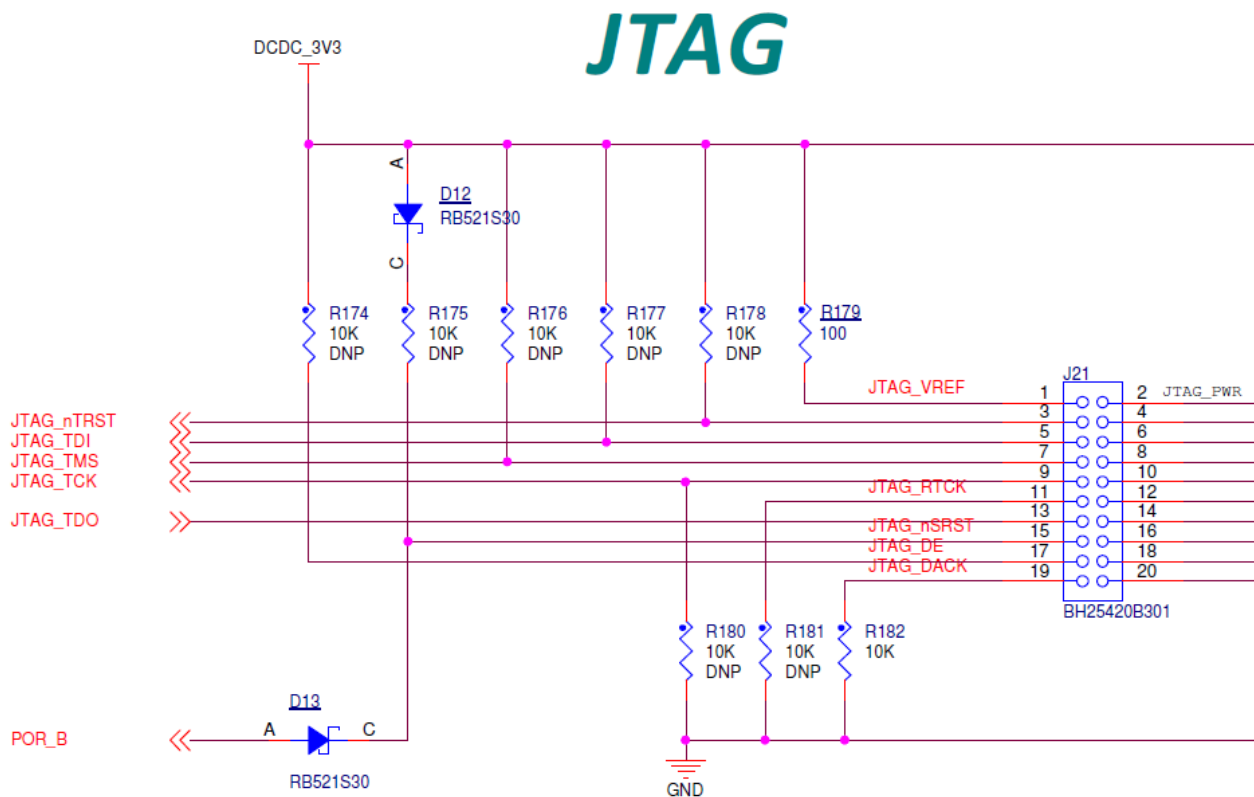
JTAG

DCDC_3V3

A
D12
RB521S30
C

R174
10K
DNP

R175
10K
DNP

R176
10K
DNP

R177
10K
DNP

R178
10K
DNP

R179
100

JTAG_VREF

J21

1 2 JTAG_PWR
3 4
5 6
7 8
9 10
11 12
13 14
15 16
17 18
19 20

BH25420B301

JTAG_nTRST
JTAG_TDI
JTAG_TMS
JTAG_TCK
JTAG_TDO

JTAG_RTCK
JTAG_nSRST
JTAG_DE
JTAG_DACK

R180
10K
DNP

R181
10K
DNP

R182
10K

D13
A C
POR_B
RB521S30

GND